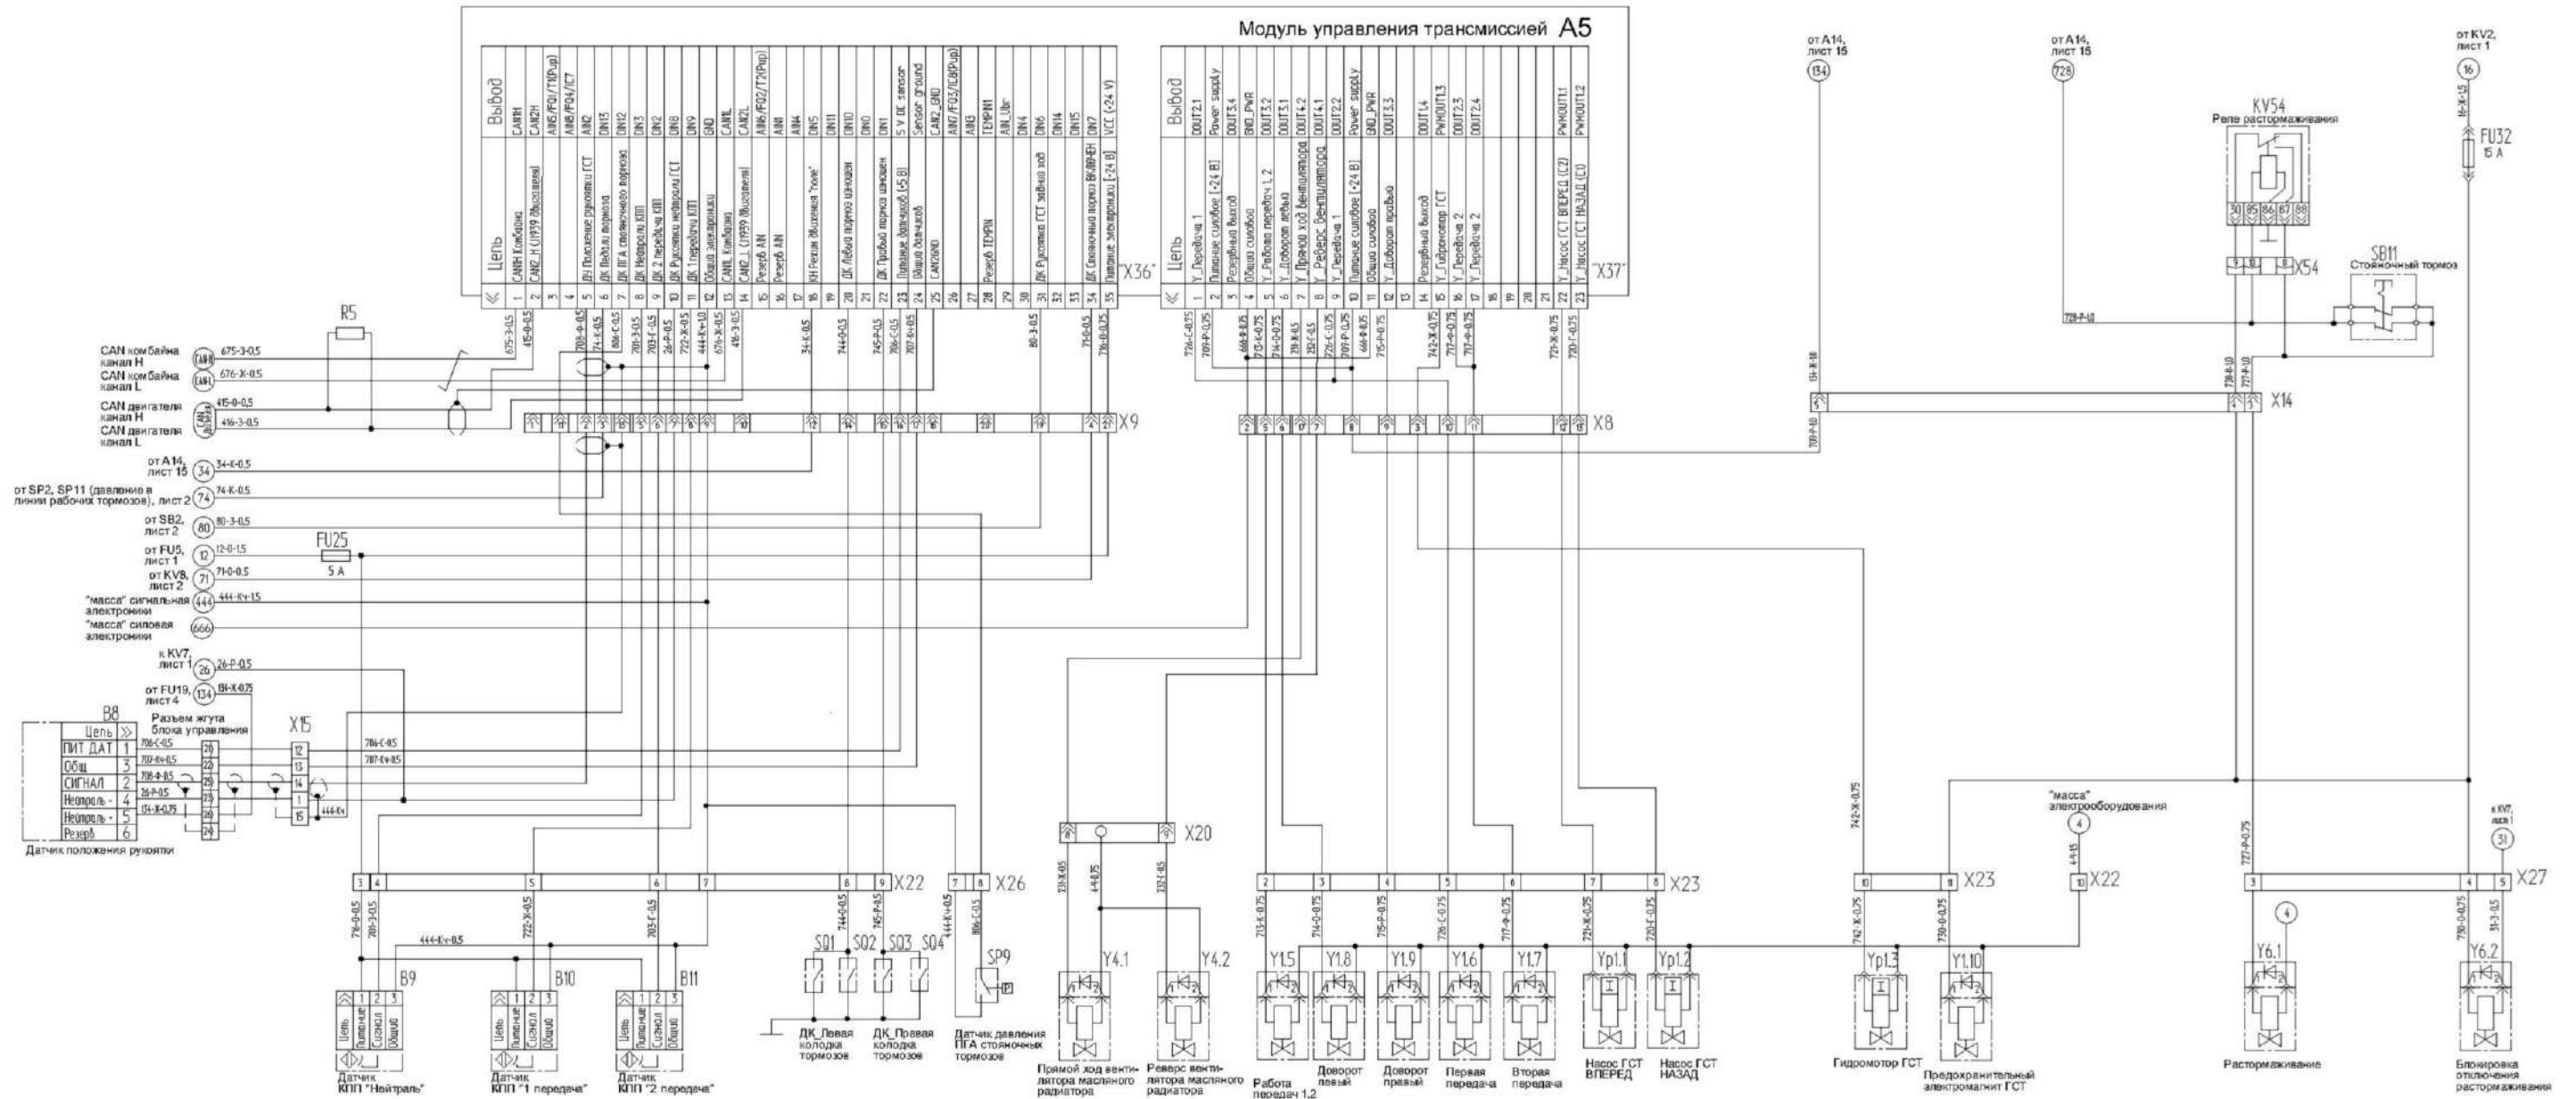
Модуль управления трансмиссией A5

| Вывод | Цепь | |
|---|---|---|
| | | ≪ |
| CANH | CANH Комбайна | 1 |
| CAN2H | CAN2_H (J1939 двигателя) | 2 |
| AIN5/FQ1/T1(Pup) | | 3 |
| AIN8/FQ4/IC7 | | 4 |
| AIN2 | ДУ Положение рукоятки ГСТ | 5 |
| DIN13 | ДК Нейтраль моторов | 6 |
| DIN12 | ДК ПГА стояночного тормоза | 7 |
| DIN3 | ДК Нейтраль КПП | 8 |
| DIN2 | ДК 2 передача КПП | 9 |
| DIN8 | ДК Рукоятка нейтраль ГСТ | 10 |
| DIN9 | ДК 1 передача КПП | 11 |
| GND | Общий электроники | 12 |
| CANL | CANL Комбайна | 13 |
| CAN2L | CAN2_L (J1939 двигателя) | 14 |
| AIN6/FQ2/T2(Pup) | Резерв AIN | 15 |
| AIN1 | Резерв AIN | 16 |
| AIN4 | | 17 |
| DIN5 | КН Режим движения "поле" | 18 |
| DIN11 | | 19 |
| DIN10 | ДК Левый тормоз колодки | 20 |
| DIN0 | | 21 |
| DIN1 | ДК Правый тормоз колодки | 22 |
| 5 V DC sensor | Питание датчиков (+5 В) | 23 |
| Sensor ground | Общий датчиков | 24 |
| CAN2_GND | CAN2GND | 25 |
| AIN7/FQ3/IC8(Pup) | | 26 |
| AIN3 | | 27 |
| TEMPIN1 | Резерв TEMPIN | 28 |
| AIN_Ubr | | 29 |
| DIN4 | | 30 |
| DIN6 | ДК Рукоятка ГСТ задний ход | 31 |
| DIN14 | | 32 |
| DIN15 | | 33 |
| DIN7 | ДК Стояночный тормоз ВКЛЮЧЕН | 34 |
| VCC (+24 V) | Питание электроники (+24 В) | 35 |

"X36"

| Вывод | Цепь | |
|---|---|---|
| | | ≪ |
| DOUT2.1 | Y_Передача 1 | 1 |
| Power supply | Питание силовое (+24 В) | 2 |
| DOUT3.4 | Резервный выход | 3 |
| GND_PWR | Общий силовой | 4 |
| DOUT3.2 | Y_Рабочий передач 1, 2 | 5 |
| DOUT3.1 | Y_Доворот левый | 6 |
| DOUT4.2 | Y_Прямой ход вентилятора | 7 |
| DOUT4.1 | Y_Реверс вентилятора | 8 |
| DOUT2.2 | Y_Передача 1 | 9 |
| Power supply | Питание силовое (+24 В) | 10 |
| GND_PWR | Общий силовой | 11 |
| DOUT3.3 | Y_Доворот правый | 12 |
| | | 13 |
| DOUT1.4 | Резервный выход | 14 |
| PWMOUT1.3 | Y_Гидромотор ГСТ | 15 |
| DOUT2.3 | Y_Передача 2 | 16 |
| DOUT2.4 | Y_Передача 2 | 17 |
| | | 18 |
| | | 19 |
| | | 20 |
| PWMOUT1.1 | Y_Насос ГСТ ВПЕРЕД (С2) | 21 |
| PWMOUT1.2 | Y_Насос ГСТ НАЗАД (С1) | 22 |

"X37"

от A14, лист 15 (134)
от A14, лист 15 (728)
от KV2, лист 1 (16)
16-Ж-1,5
FU32 15 А
KV54 Реле растормаживания
30 85 86 87 88
X54
SB11 Стояночный тормоз
728-Р-1,0
X14
X9
X8

R5
CAN комбайна канал H (CANH) 675-3-0,5
CAN комбайна канал L (CANL) 676-Ж-0,5
CAN двигателя канал H 415-0-0,5
CAN двигателя канал L 416-3-0,5
от A14, лист 15 (34) 34-К-0,5
от SP2, SP11 (давление в линии рабочих тормозов), лист 2 (74) 74-К-0,5
от SB2, лист 2 (80) 80-3-0,5
от FU5, лист 1 (12) 12-0-1,5
FU25 5 А
от KV8, лист 2 (71) 71-0-0,5
"масса" сигнальная электроники (444) 444-Кч-1,5
"масса" силовая электроники (666)
к KV7, лист 1 (26) 26-Р-0,5
от FU19, лист 4 (134) 134-Ж-0,75

B8
| Цепь | ≫ |
|---|---|
| ПИТ ДАТ | 1 |
| Общ | 3 |
| СИГНАЛ | 2 |
| Нейтраль - | 4 |
| Нейтраль - | 5 |
| Резерв | 6 |

Датчик положения рукоятки
Разъем жгута блока управления
X15

X20
X22
X26
X23
X22
X27
"масса" электрооборудования (4)
к KV7, лист 1 (31)

B9 B10 B11
Цепь Питание Сигнал Общий
Датчик КПП "Нейтраль"
Датчик КПП "1 передача"
Датчик КПП "2 передача"
SQ1 SQ2 SQ3 SQ4
ДК Левая колодка тормозов
ДК Правая колодка тормозов
SP9
Датчик давления ПГА стояночных тормозов
Y4.1 Прямой ход вентилятора масляного радиатора
Y4.2 Реверс вентилятора масляного радиатора
Y1.5 Работа передач 1,2
Y1.8 Доворот левый
Y1.9 Доворот правый
Y1.6 Первая передача
Y1.7 Вторая передача
Yp1.1 Насос ГСТ ВПЕРЕД
Yp1.2 Насос ГСТ НАЗАД
Yp1.3 Гидромотор ГСТ
Y1.10 Предохранительный электромагнит ГСТ
Y6.1 Растормаживание
Y6.2 Блокировка отключения растормаживания